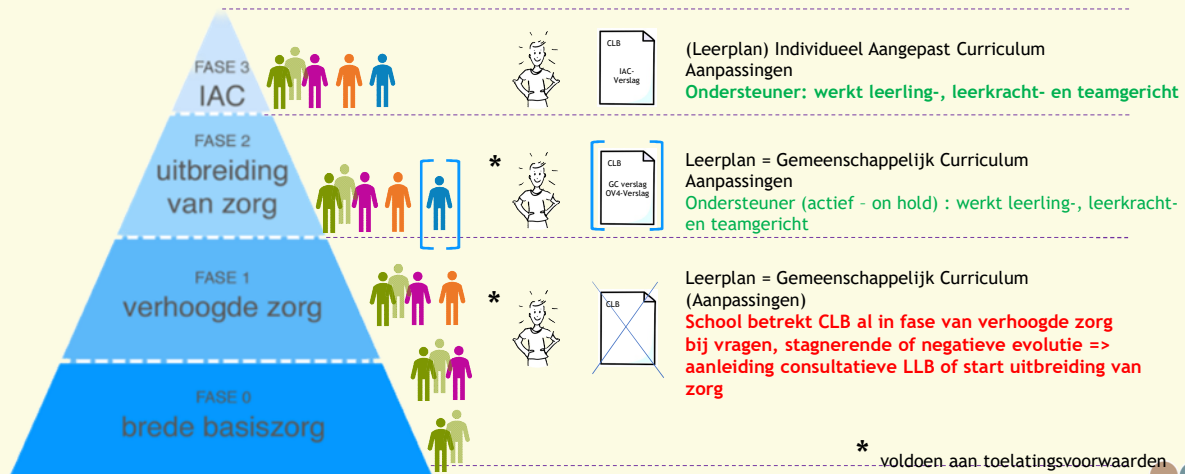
FASE 3
IAC

CLB
IAC-Verslag

(Leerplan) Individueel Aangepast Curriculum
Aanpassingen
Ondersteuner: werkt leerling-, leerkracht- en teamgericht

FASE 2
uitbreiding van zorg

*

CLB
GC verslag
OV4-Verslag

Leerplan = Gemeenschappelijk Curriculum
Aanpassingen
Ondersteuner (actief – on hold) : werkt leerling-, leerkracht- en teamgericht

FASE 1
verhoogde zorg

*

CLB

Leerplan = Gemeenschappelijk Curriculum
(Aanpassingen)
School betrekt CLB al in fase van verhoogde zorg bij vragen, stagnerende of negatieve evolutie => aanleiding consultatieve LLB of start uitbreiding van zorg

FASE 0
brede basiszorg

* voldoen aan toelatingsvoorwaarden